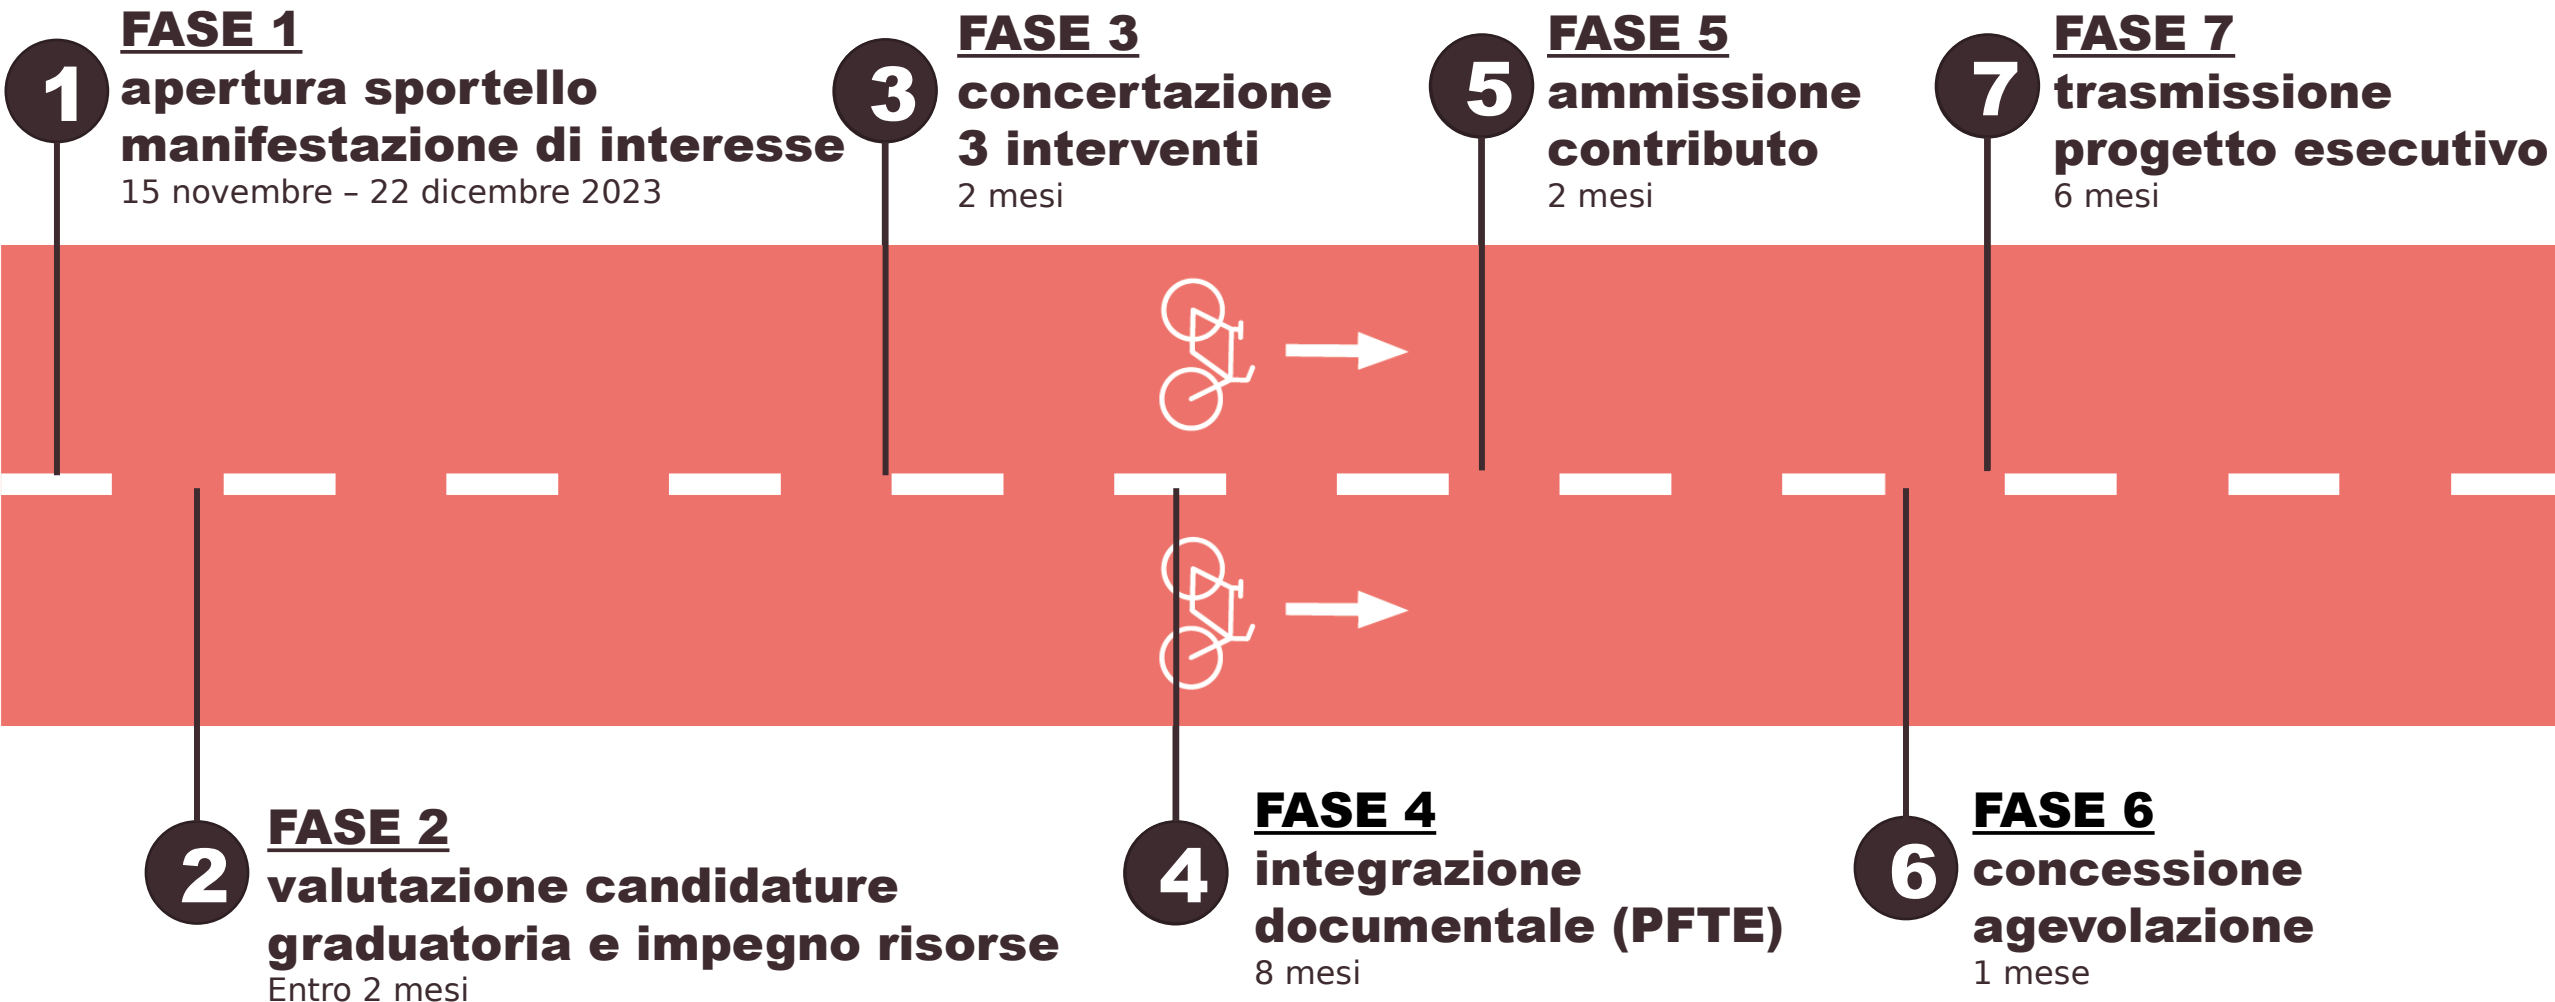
1
FASE 1
apertura sportello manifestazione di interesse
15 novembre – 22 dicembre 2023

3
FASE 3
concertazione 3 interventi
2 mesi

5
FASE 5
ammissione contributo
2 mesi

7
FASE 7
trasmissione progetto esecutivo
6 mesi

2
FASE 2
valutazione candidature graduatoria e impegno risorse
Entro 2 mesi

4
FASE 4
integrazione documentale (PFTE)
8 mesi

6
FASE 6
concessione agevolazione
1 mese